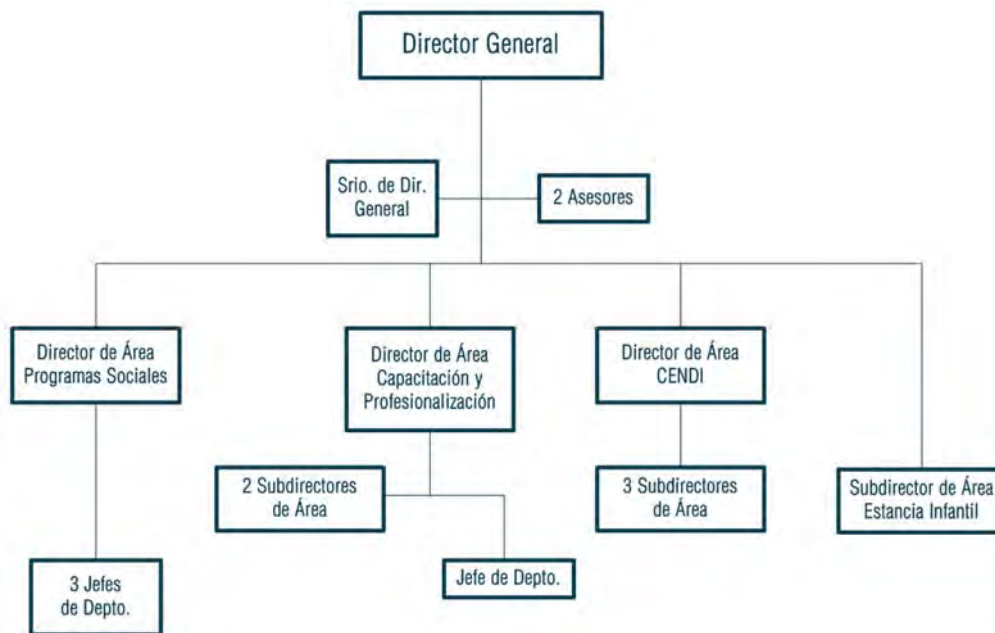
Director General

Srio. de Dir. General

2 Asesores

Director de Área Programas Sociales

Director de Área Capacitación y Profesionalización

Director de Área CENDI

Subdirector de Área Estancia Infantil

2 Subdirectores de Área

Jefe de Depto.

3 Subdirectores de Área

3 Jefes de Depto.